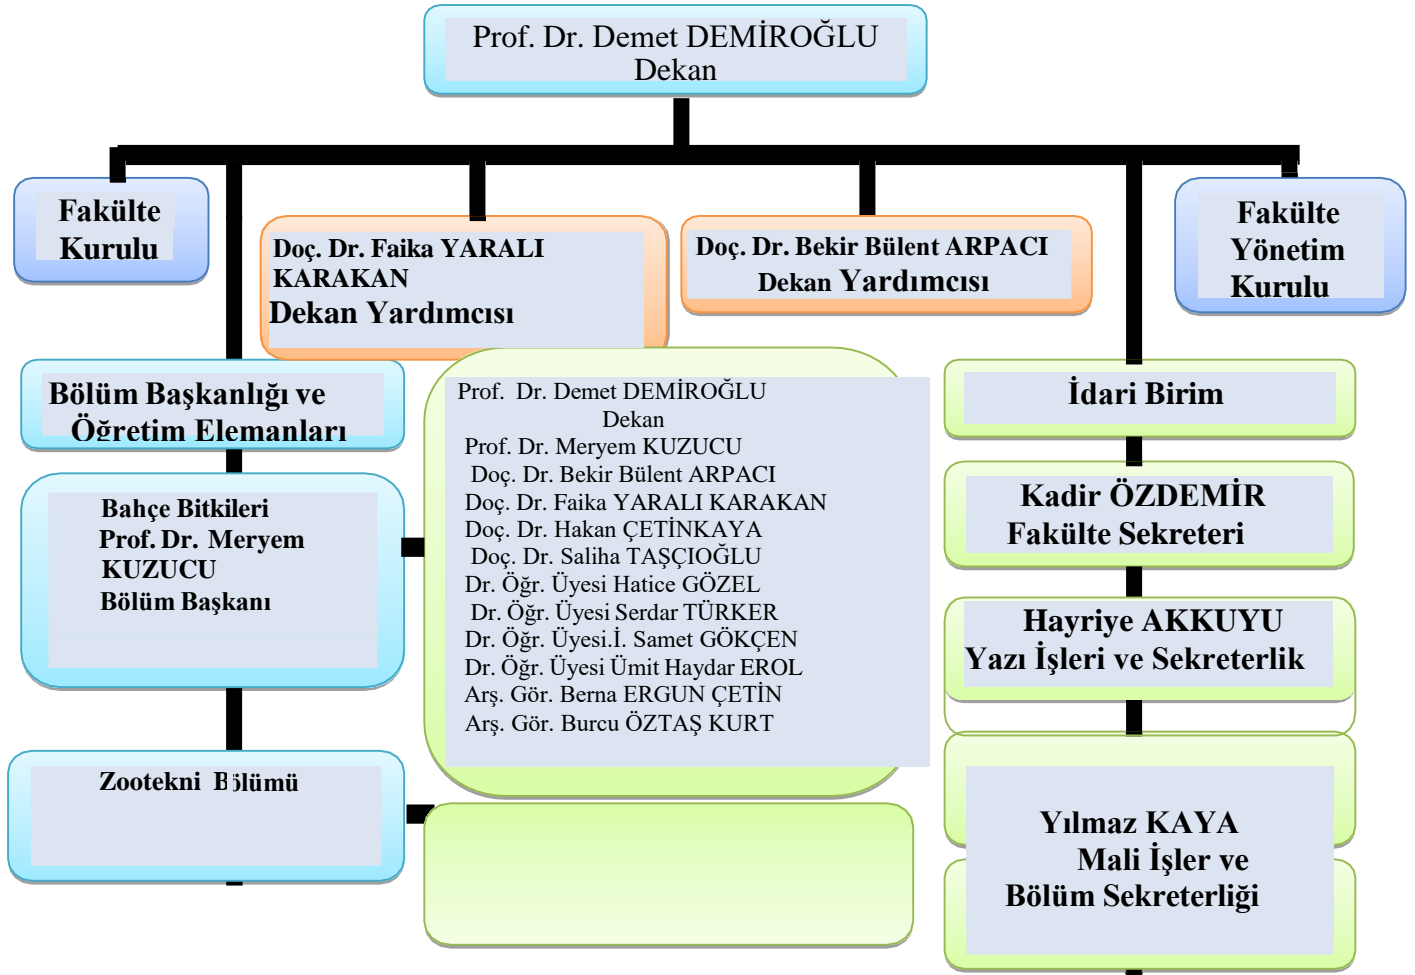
Prof. Dr. Demet DEMİROĞLU
Dekan

Fakülte Kurulu

Doç. Dr. Faika YARALI KARAKAN
Dekan Yardımcısı

Doç. Dr. Bekir Bülent ARPACI
Dekan Yardımcısı

Fakülte Yönetim Kurulu

Bölüm Başkanlığı ve Öğretim Elemanları

Bahçe Bitkileri
Prof. Dr. Meryem KUZUCU
Bölüm Başkanı

Zootekni Bölümü

Prof. Dr. Demet DEMİROĞLU
Dekan
Prof. Dr. Meryem KUZUCU
Doç. Dr. Bekir Bülent ARPACI
Doç. Dr. Faika YARALI KARAKAN
Doç. Dr. Hakan ÇETİNKAYA
Doç. Dr. Saliha TAŞÇIOĞLU
Dr. Öğr. Üyesi Hatice GÖZEL
Dr. Öğr. Üyesi Serdar TÜRKER
Dr. Öğr. Üyesi.İ. Samet GÖKÇEN
Dr. Öğr. Üyesi Ümit Haydar EROL
Arş. Gör. Berna ERGUN ÇETİN
Arş. Gör. Burcu ÖZTAŞ KURT

İdari Birim

Kadir ÖZDEMİR
Fakülte Sekreteri

Hayriye AKKUYU
Yazı İşleri ve Sekreterlik

Yılmaz KAYA
Mali İşler ve
Bölüm Sekreterliği